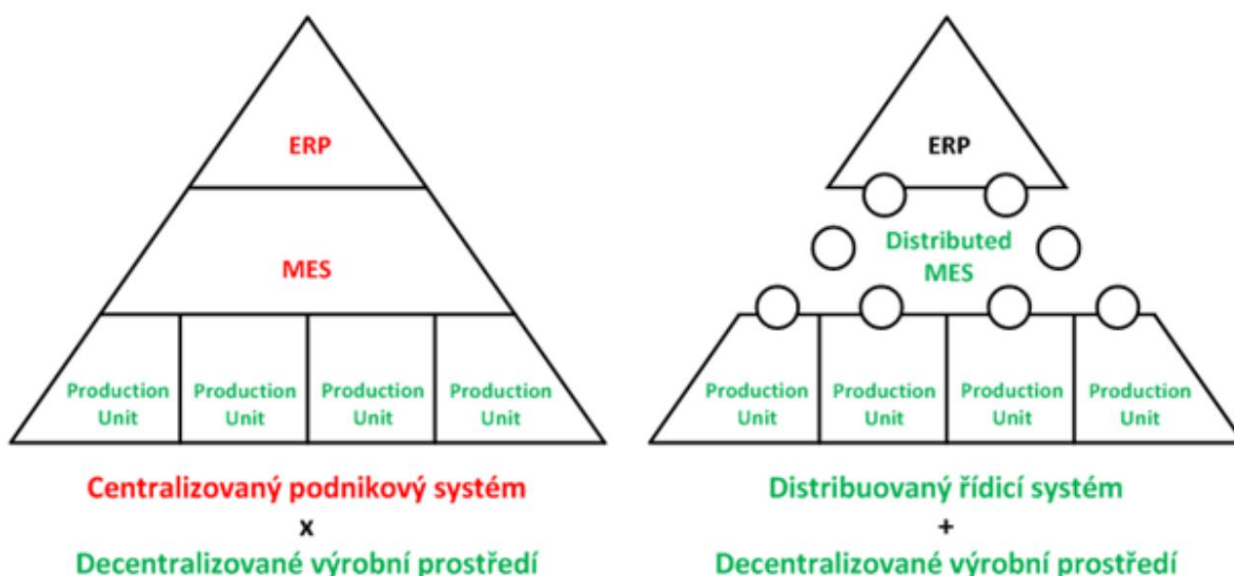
ERP

MES

Production Unit

Production Unit

Production Unit

Production Unit

Centralizovaný podnikový systém
x
Decentralizované výrobní prostředí

ERP

Distributed MES

Production Unit

Production Unit

Production Unit

Production Unit

Distribuovaný řídicí systém
+
Decentralizované výrobní prostředí